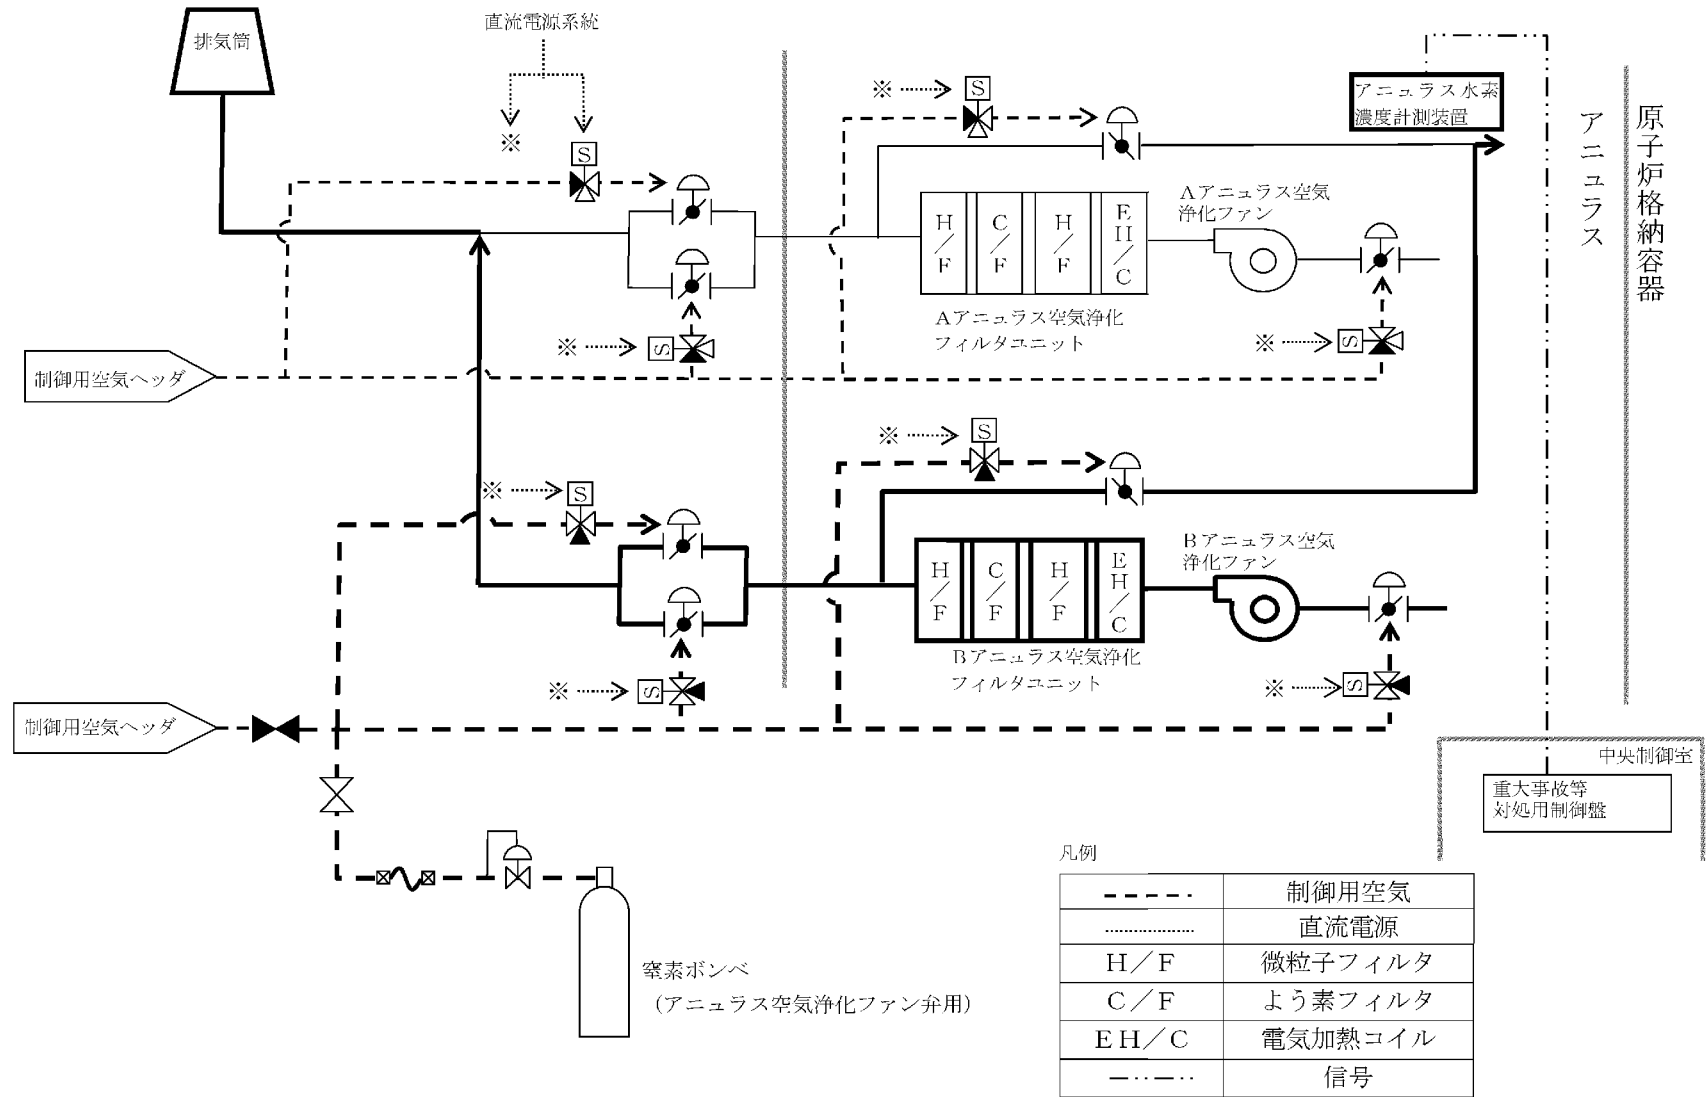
排気筒

直流電源系統

※

S

※

S

アニュラス水素濃度計測装置

アニュラス

原子炉格納容器

H/F

C/F

H/F

EH/C

Aアニュラス空気浄化ファン

Aアニュラス空気浄化フィルタユニット

※ S

※ S

制御用空気ヘッダ

※ S

※ S

H/F

C/F

H/F

EH/C

Bアニュラス空気浄化ファン

Bアニュラス空気浄化フィルタユニット

※ S

※ S

制御用空気ヘッダ

中央制御室

重大事故等対処用制御盤

窒素ボンベ
(アニュラス空気浄化ファン弁用)

凡例

| | |
|---|---|
| - - - - | 制御用空気 |
| ........ | 直流電源 |
| H/F | 微粒子フィルタ |
| C/F | よう素フィルタ |
| EH/C | 電気加熱コイル |
| —··—·· | 信号 |